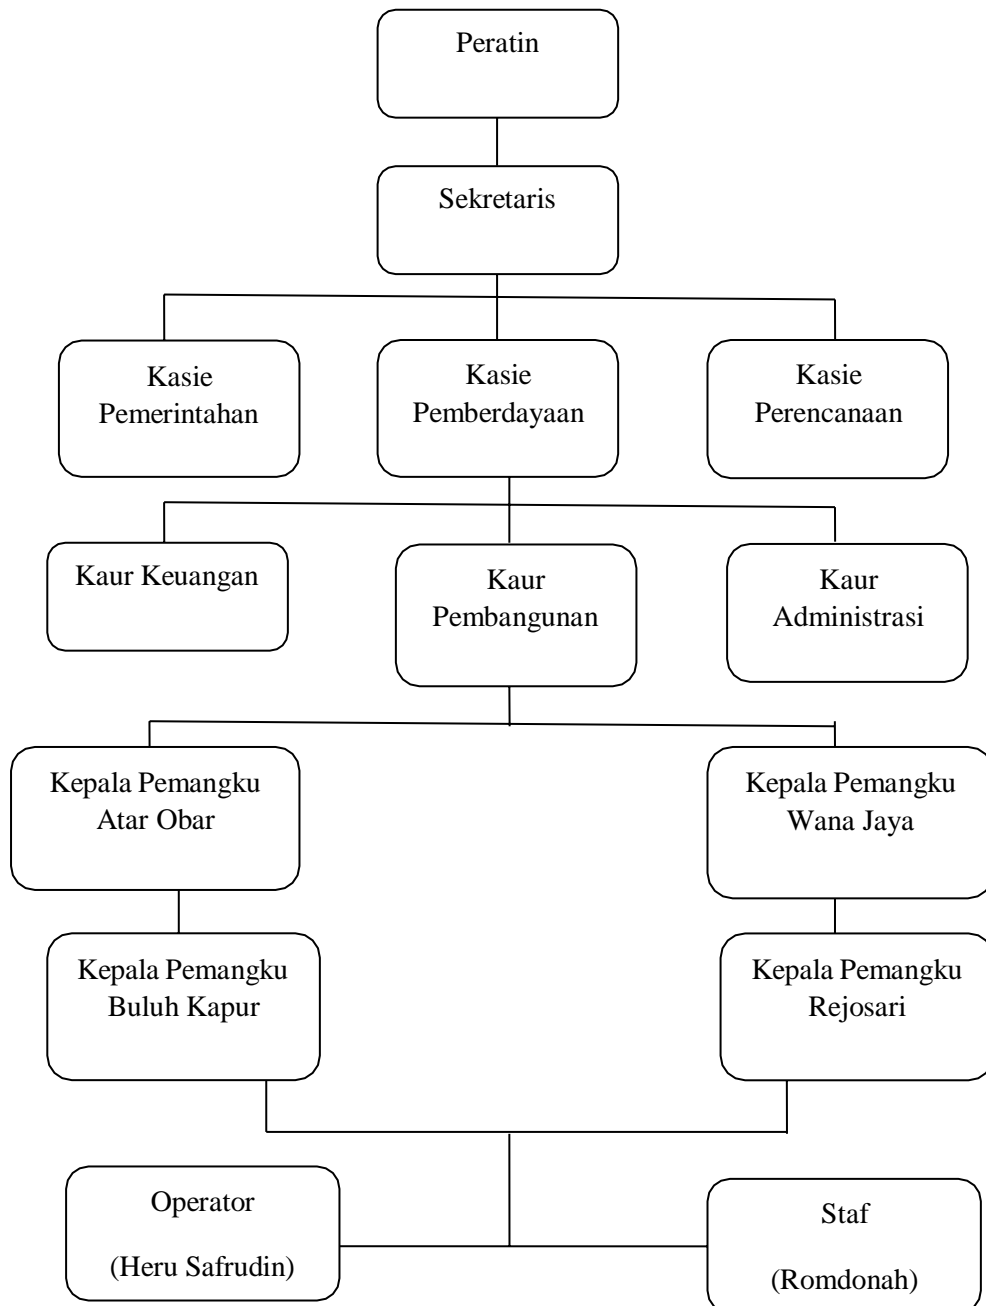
Peratin

Sekretaris

Kasie Pemerintahan

Kasie Pemberdayaan

Kasie Perencanaan

Kaur Keuangan

Kaur Pembangunan

Kaur Administrasi

Kepala Pemangku Atar Obar

Kepala Pemangku Wana Jaya

Kepala Pemangku Buluh Kapur

Kepala Pemangku Rejosari

Operator

(Heru Safrudin)

Staf

(Romdonah)